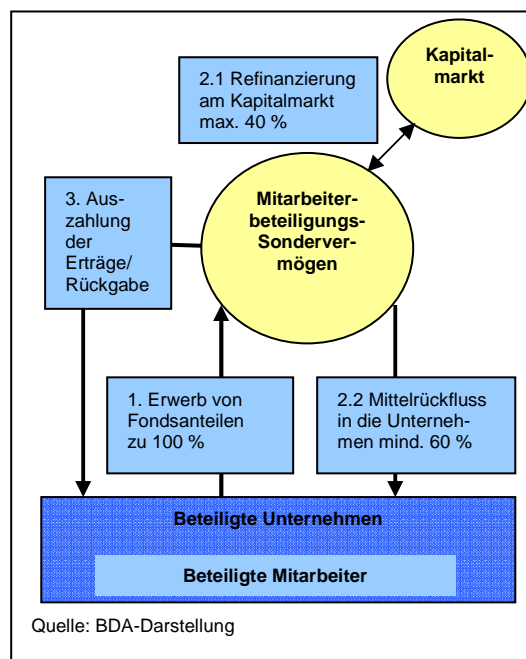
2.1 Refinanzierung am Kapitalmarkt max. 40 %

Kapitalmarkt

3. Auszahlung der Erträge/ Rückgabe

Mitarbeiterbeteiligungs-Sondervermögen

1. Erwerb von Fondsanteilen zu 100 %

2.2 Mittelrückfluss in die Unternehmen mind. 60 %

Beteiligte Unternehmen

Beteiligte Mitarbeiter

Quelle: BDA-Darstellung